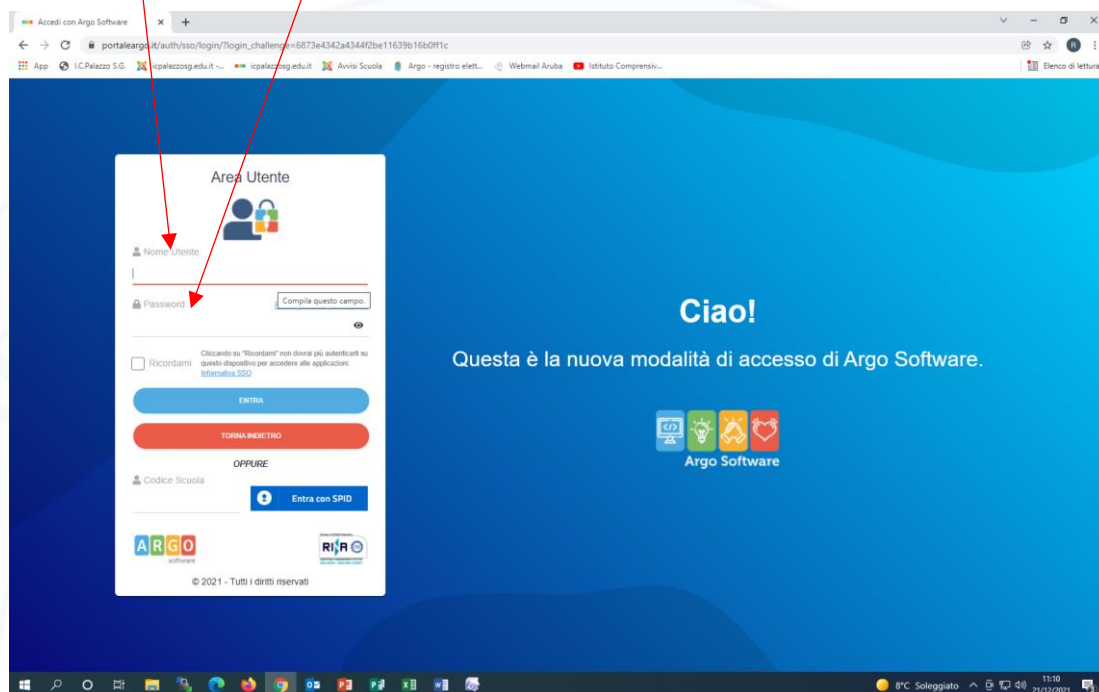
Accedi con Argo Software

portaleargo.it/auth/sso/login/?login_challenge=6873e4342a4344f2be11639b16b0ff1c

App  I.C.Palazzo S.G.  icpalazzosg.edu.it -...  icpalazzosg.edu.it  Avvisi Scuola  Argo - registro elett...  Webmail Aruba  Istituto Comprensiv...  Elenco di lettura

Area Utente

Nome Utente

Password

Compila questo campo.

Ricordami

Cliccando su "Ricordami" non dovrai più autenticarti su questo dispositivo per accedere alle applicazioni. Informativa SSO

ENTRA

TORNA INDIETRO

OPPURE

Codice Scuola

Entra con SPID

ARGO software

RIFRO

© 2021 - Tutti i diritti riservati

Ciao!

Questa è la nuova modalità di accesso di Argo Software.

Argo Software

8°C Soleggiato  11:10  21/12/2021